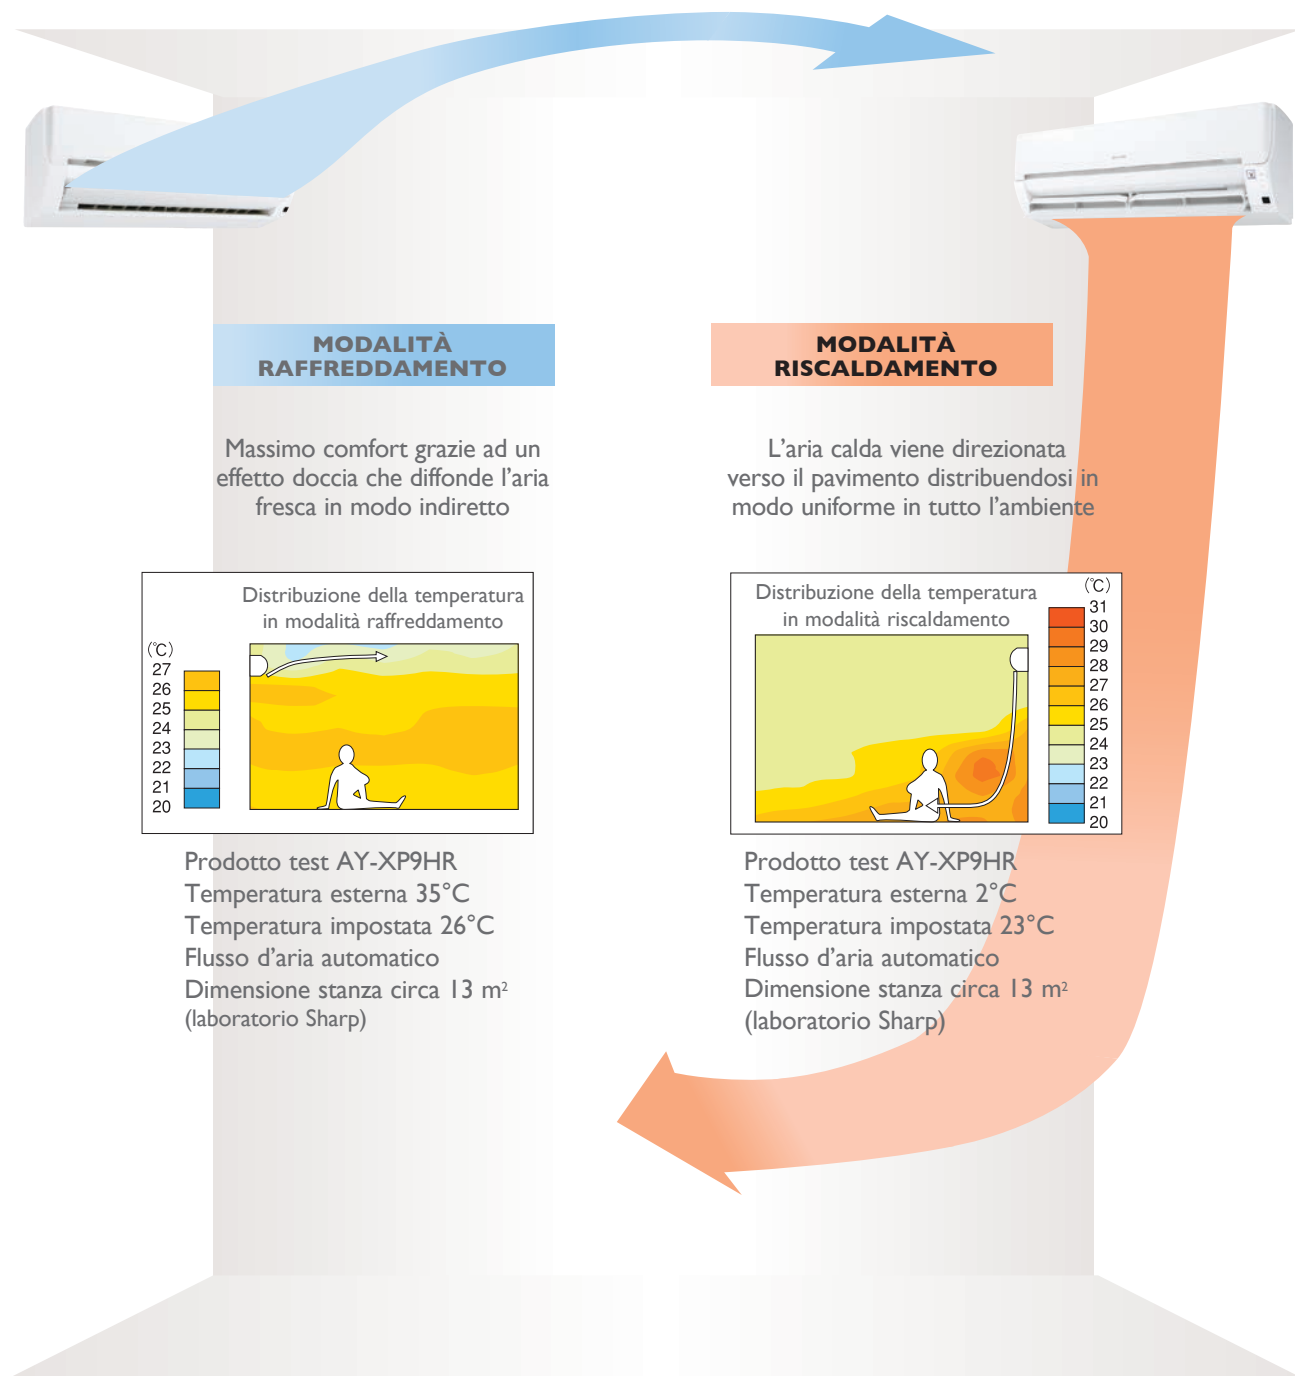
MODALITÀ RAFFREDDAMENTO

Massimo comfort grazie ad un effetto doccia che diffonde l'aria fresca in modo indiretto

Distribuzione della temperatura in modalità raffreddamento

(℃)
27
26
25
24
23
22
21
20

Prodotto test AY-XP9HR
Temperatura esterna 35°C
Temperatura impostata 26°C
Flusso d'aria automatico
Dimensione stanza circa 13 m$^2$
(laboratorio Sharp)

MODALITÀ RISCALDAMENTO

L'aria calda viene direzionata verso il pavimento distribuendosi in modo uniforme in tutto l'ambiente

Distribuzione della temperatura in modalità riscaldamento

(℃)
31
30
29
28
27
26
25
24
23
22
21
20

Prodotto test AY-XP9HR
Temperatura esterna 2°C
Temperatura impostata 23°C
Flusso d'aria automatico
Dimensione stanza circa 13 m$^2$
(laboratorio Sharp)